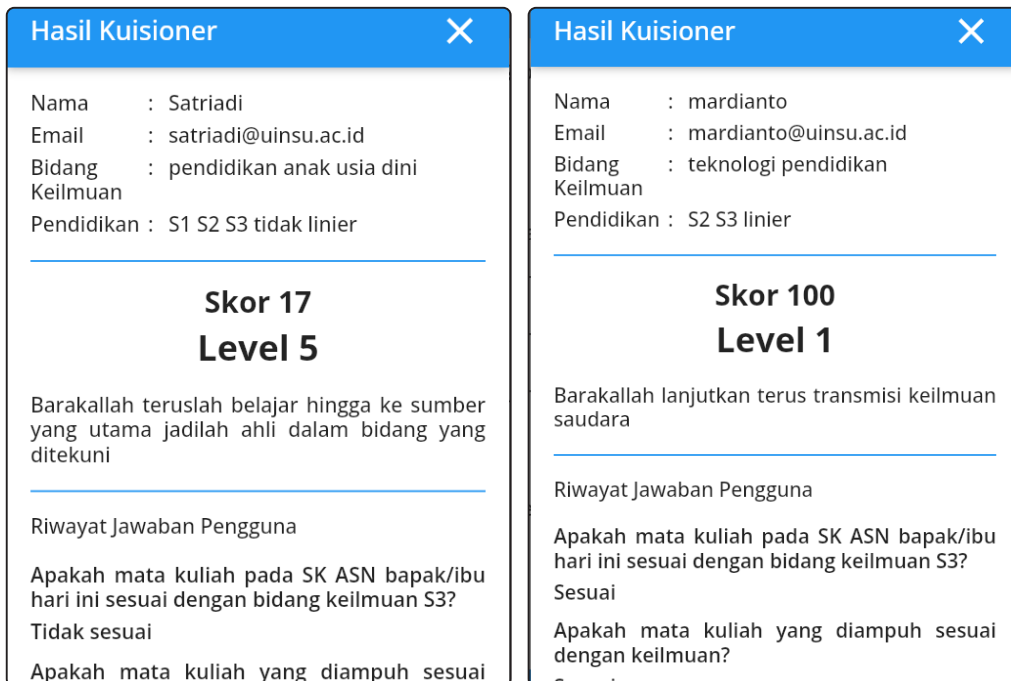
Hasil Kuisioner ✕

Nama : Satriadi
Email : satriadi@uinsu.ac.id
Bidang Keilmuan : pendidikan anak usia dini
Pendidikan : S1 S2 S3 tidak linier

Skor 17
Level 5

Barakallah teruslah belajar hingga ke sumber yang utama jadilah ahli dalam bidang yang ditekuni

Riwayat Jawaban Pengguna

Apakah mata kuliah pada SK ASN bapak/ibu hari ini sesuai dengan bidang keilmuan S3?
Tidak sesuai

Apakah mata kuliah yang diampuh sesuai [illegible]

Hasil Kuisioner ✕

Nama : mardianto
Email : mardianto@uinsu.ac.id
Bidang Keilmuan : teknologi pendidikan
Pendidikan : S2 S3 linier

Skor 100
Level 1

Barakallah lanjutkan terus transmisi keilmuan saudara

Riwayat Jawaban Pengguna

Apakah mata kuliah pada SK ASN bapak/ibu hari ini sesuai dengan bidang keilmuan S3?
Sesuai

Apakah mata kuliah yang diampuh sesuai dengan keilmuan?
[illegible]